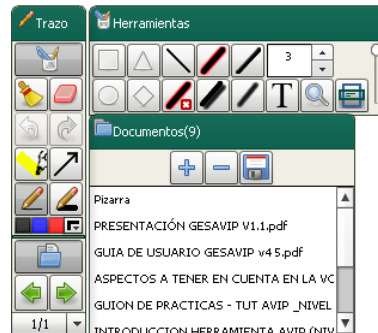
Trazo
Herramientas
3
Documentos(9)
Pizarra
PRESENTACIÓN GESAVIP V1.1.pdf
GUIA DE USUARIO GESAVIP v4 5.pdf
ASPECTOS A TENER EN CUENTA EN LA VC
GUION DE PRACTICAS - TUT AVIP _NIVEL
INTRODUCCION HERRAMIENTA AVIP (NIV
1/1